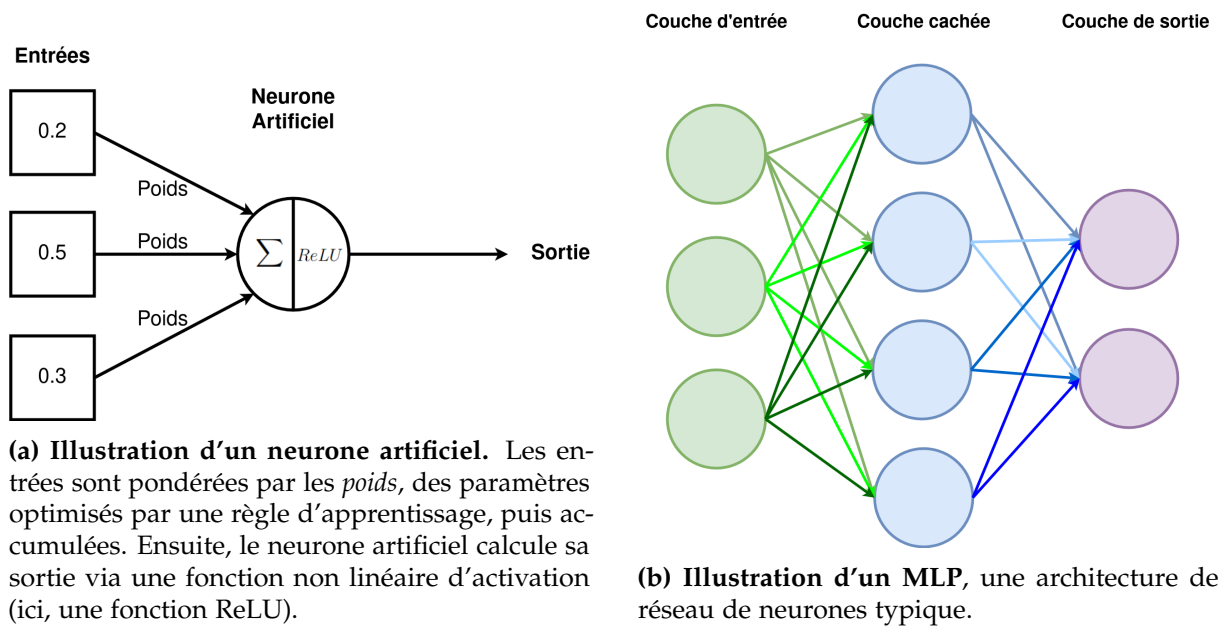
Entrées

Neurone Artificiel

0.2

Poids

0.5

Poids

$\sum$

$ReLU$

Sortie

Poids

0.3

**(a) Illustration d'un neurone artificiel.** Les entrées sont pondérées par les *poids*, des paramètres optimisés par une règle d'apprentissage, puis accumulées. Ensuite, le neurone artificiel calcule sa sortie via une fonction non linéaire d'activation (ici, une fonction ReLU).

Couche d'entrée

Couche cachée

Couche de sortie

**(b) Illustration d'un MLP**, une architecture de réseau de neurones typique.